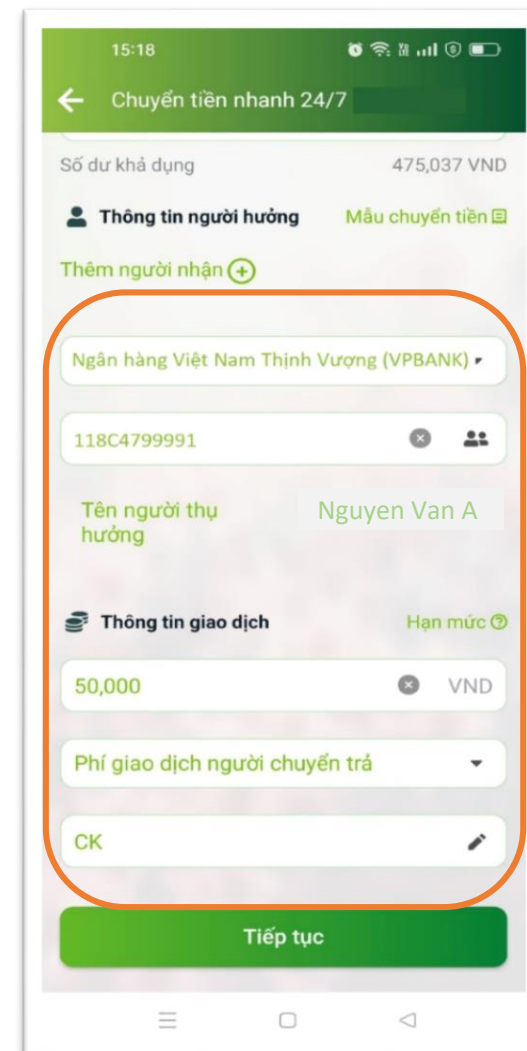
15:18

Chuyển tiền nhanh 24/7

Số dư khả dụng 475,037 VND

Thông tin người hưởng Mẫu chuyển tiền

Thêm người nhận

Ngân hàng Việt Nam Thịnh Vượng (VPBANK)

118C4799991

Tên người thụ hưởng Nguyen Van A

Thông tin giao dịch Hạn mức

50,000 VND

Phí giao dịch người chuyển trả

CK

Tiếp tục